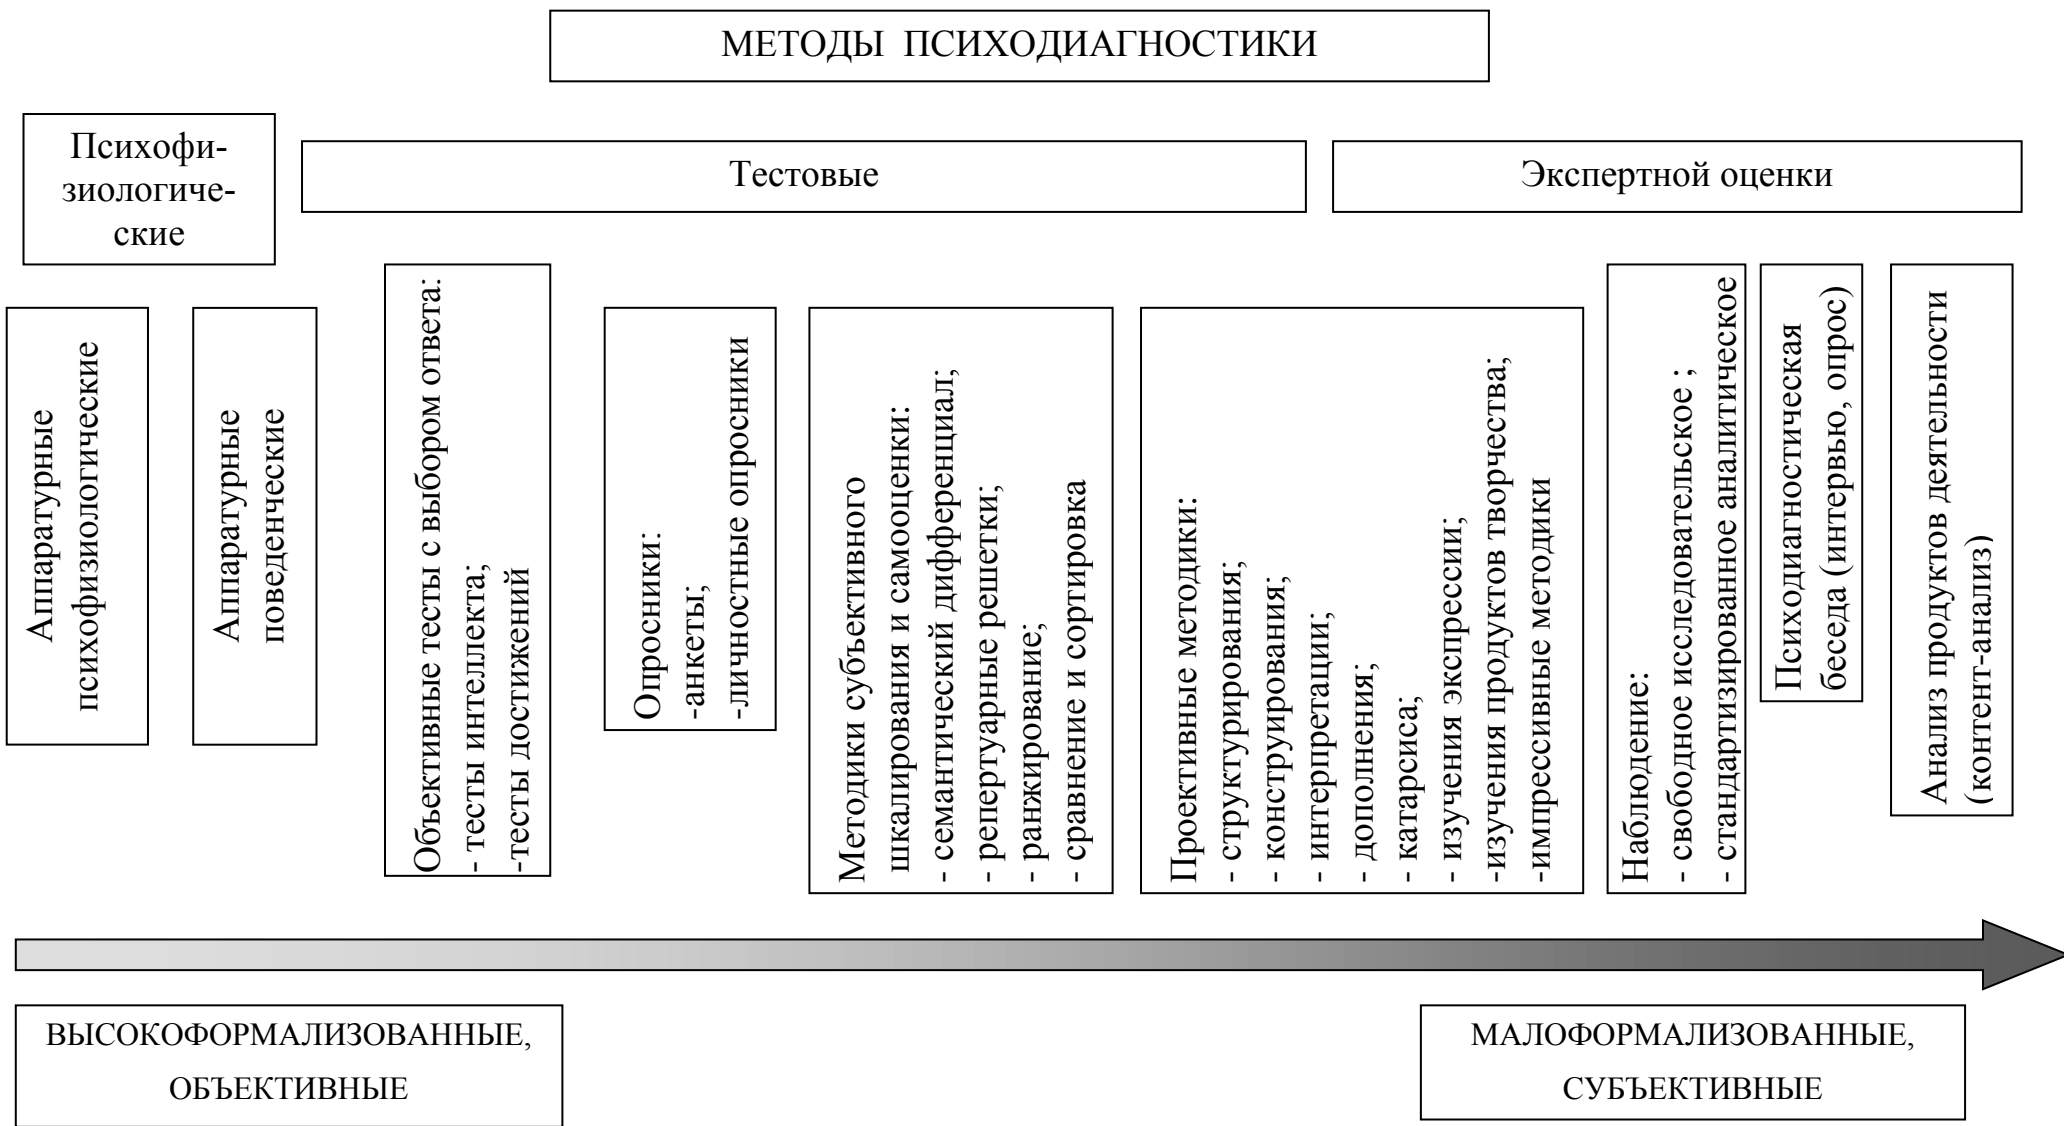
МЕТОДЫ ПСИХОДИАГНОСТИКИ

Психофизиологические

Тестовые

Экспертной оценки

Аппаратурные психофизиологические

Аппаратурные поведенческие

Объективные тесты с выбором ответа:
- тесты интеллекта;
-тесты достижений

Опросники:
-анкеты;
-личностные опросники

Методики субъективного шкалирования и самооценки:
- семантический дифференциал;
- репертуарные решетки;
- ранжирование;
- сравнение и сортировка

Проективные методики:
- структурирования;
- конструирования;
- интерпретации;
- дополнения;
- катарсиса;
- изучения экспрессии;
-изучения продуктов творчества;
-импрессивные методики

Наблюдение:
- свободное исследовательское ;
- стандартизированное аналитическое

Психодиагностическая беседа (интервью, опрос)

Анализ продуктов деятельности (контент-анализ)

ВЫСОКОФОРМАЛИЗОВАННЫЕ, ОБЪЕКТИВНЫЕ

МАЛОФОРМАЛИЗОВАННЫЕ, СУБЪЕКТИВНЫЕ